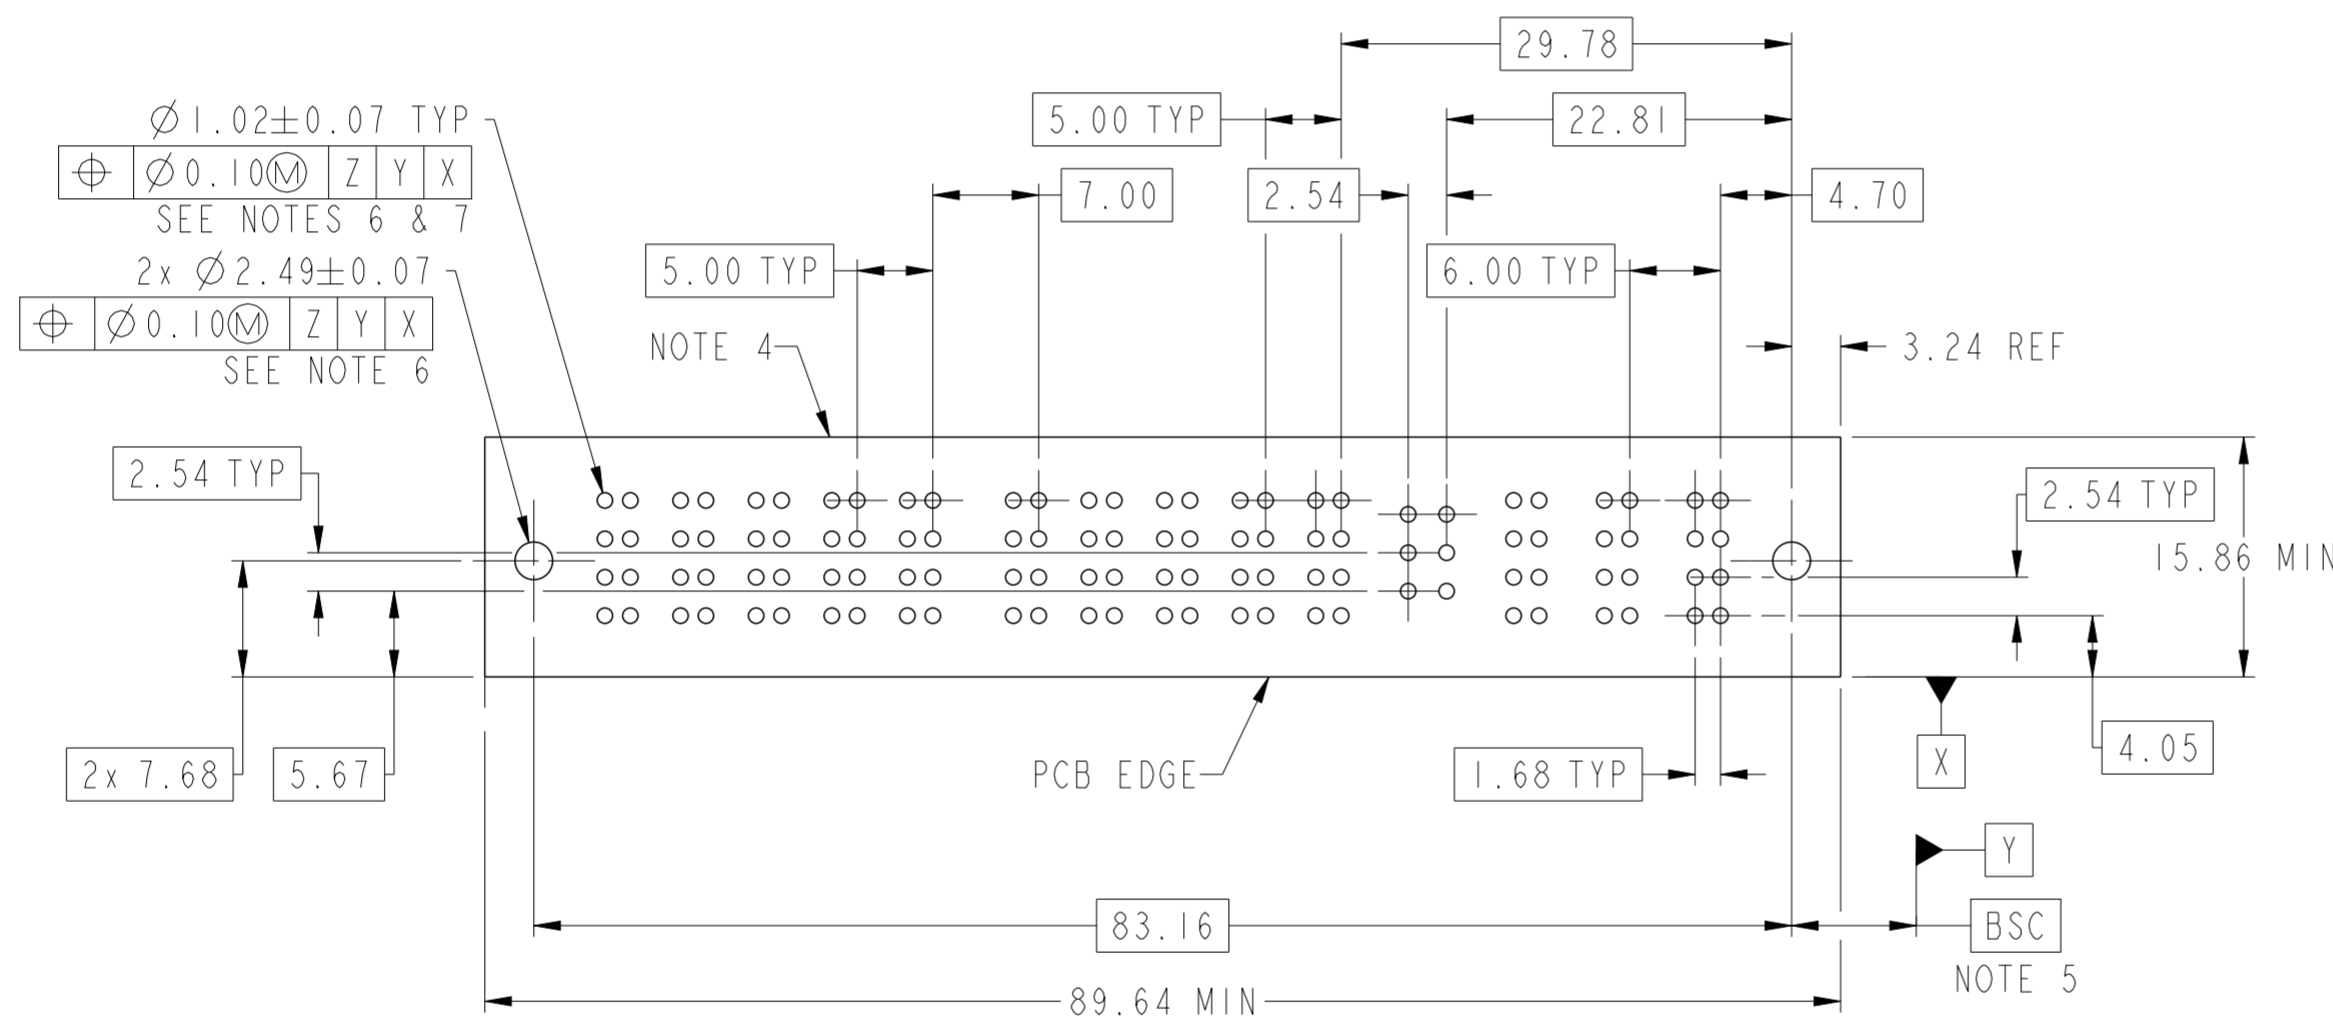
29.78

5.00 TYP

22.81

$\varnothing$1.02$\pm$0.07 TYP

| $\oplus$ | $\varnothing$0.10Ⓜ | Z | Y | X |
|---|---|---|---|---|

SEE NOTES 6 & 7

7.00

2.54

4.70

2x $\varnothing$2.49$\pm$0.07

5.00 TYP

6.00 TYP

| $\oplus$ | $\varnothing$0.10Ⓜ | Z | Y | X |
|---|---|---|---|---|

SEE NOTE 6

NOTE 4

3.24 REF

2.54 TYP

2.54 TYP

15.86 MIN

X

4.05

2x 7.68

5.67

PCB EDGE

1.68 TYP

Y

83.16

BSC

NOTE 5

89.64 MIN